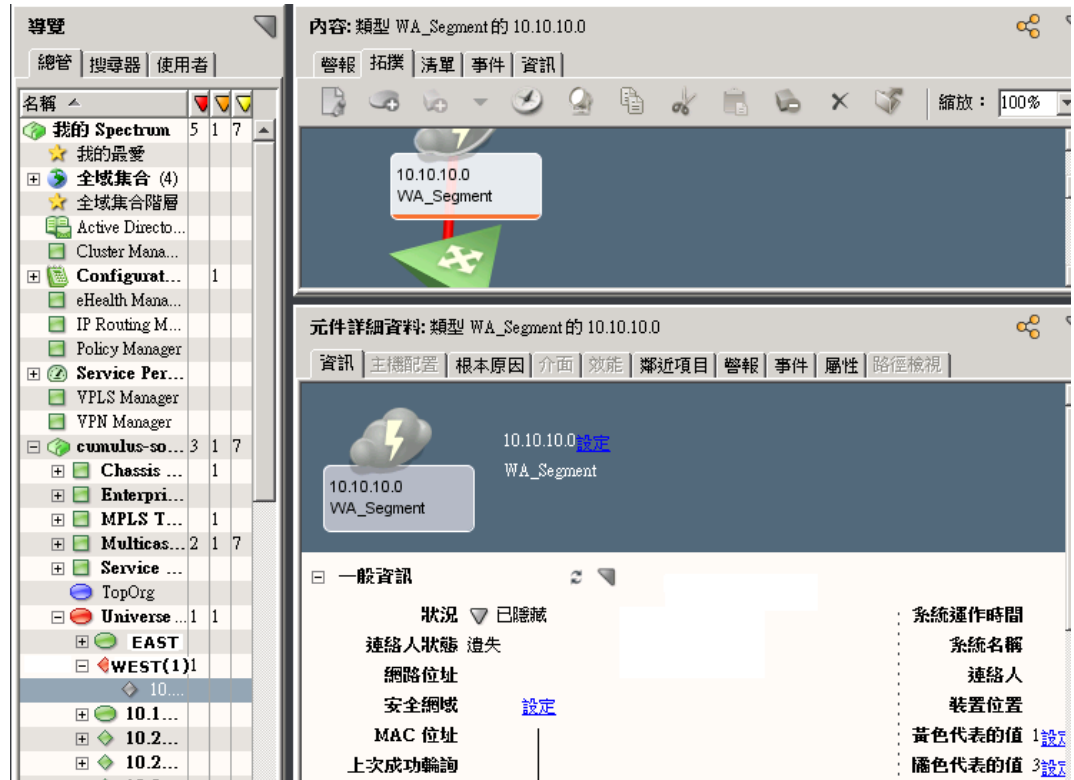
導覽

總管 | 搜尋器 | 使用者

| 名稱 | | | |
|---|---|---|---|
| 我的 Spectrum | 5 | 1 | 7 |
| 我的最愛 | | | |
| 全域集合 (4) | | | |
| 全域集合階層 | | | |
| Active Directo... | | | |
| Cluster Mana... | | | |
| Configurat... | | 1 | |
| eHealth Mana... | | | |
| IP Routing M... | | | |
| Policy Manager | | | |
| Service Per... | | | |
| VPLS Manager | | | |
| VPN Manager | | | |
| cumulus-so... | 3 | 1 | 7 |
| Chassis ... | | 1 | |
| Enterpri... | | | |
| MPLS T... | | 1 | |
| Multicas... | 2 | 1 | 7 |
| Service ... | | | |
| TopOrg | | | |
| Universe ... | 1 | 1 | |
| EAST | | | |
| WEST(1) | 1 | | |
| 10.... | | | |
| 10.1... | | | |
| 10.2... | | | |
| 10.2... | | | |

內容: 類型 WA_Segment 的 10.10.10.0

警報 | 拓撲 | 清單 | 事件 | 資訊

縮放: 100%

10.10.10.0
WA_Segment

元件詳細資料: 類型 WA_Segment 的 10.10.10.0

資訊 | 主機配置 | 根本原因 | 介面 | 效能 | 鄰近項目 | 警報 | 事件 | 屬性 | 路徑檢視

10.10.10.0
WA_Segment

10.10.10.0設定
WA_Segment

一般資訊

狀況 已隱藏
連絡人狀態 遺失
網路位址
安全網域 設定
MAC 位址
上次成功輪詢

系統運作時間
系統名稱
連絡人
裝置位置
黃色代表的值 1設定
橘色代表的值 3設定